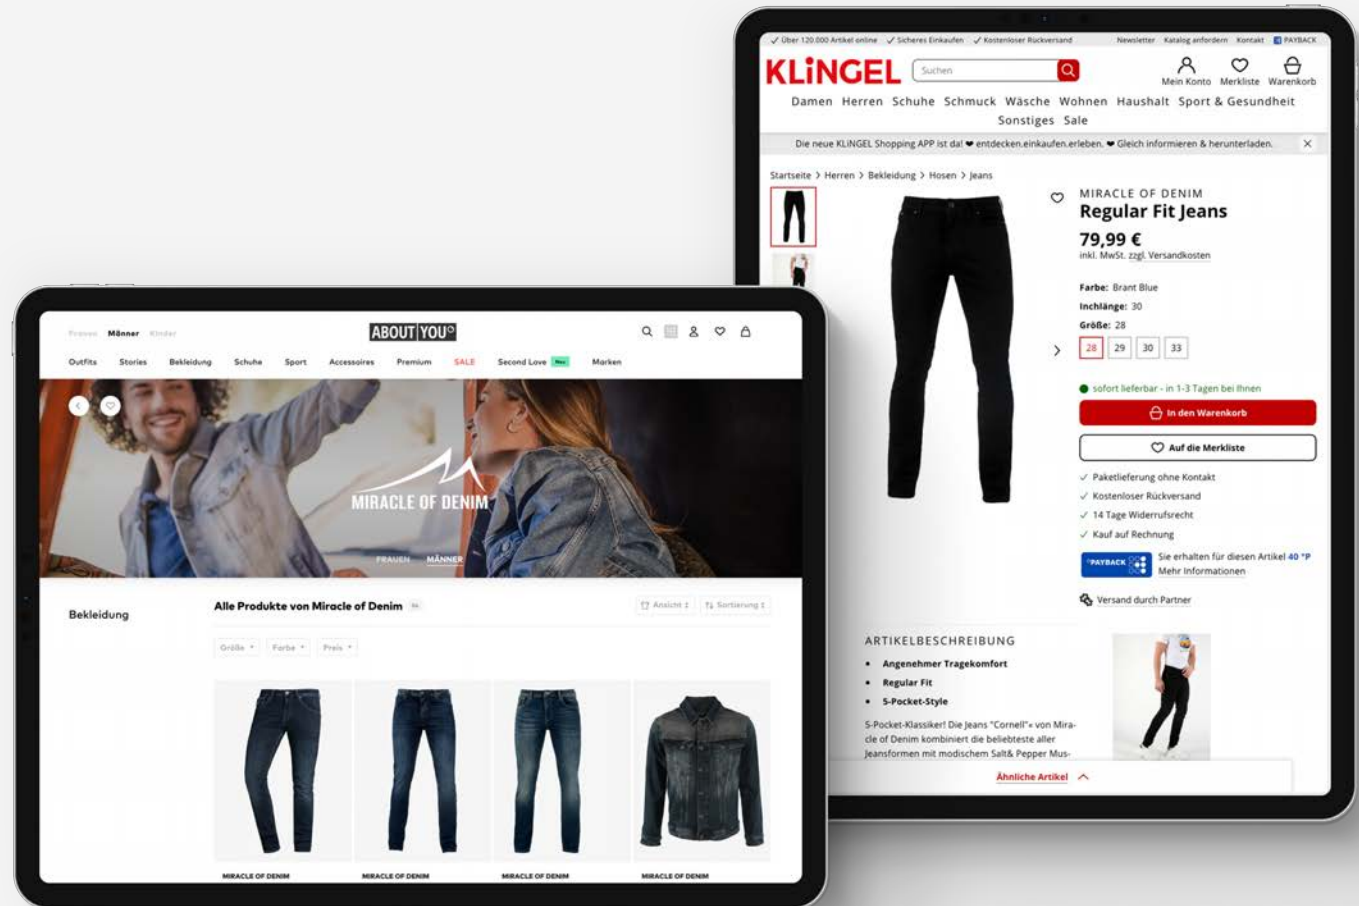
✓ Über 120.000 Artikel online ✓ Sicheres Einkaufen ✓ Kostenloser Rückversand Newsletter Katalog anfordern Kontakt PAYBACK

KLiNGEL Suchen Mein Konto Merkliste Warenkorb

Damen Herren Schuhe Schmuck Wäsche Wohnen Haushalt Sport & Gesundheit Sonstiges Sale

Die neue KLiNGEL Shopping APP ist da! ❤ entdecken.einkaufen.erleben. ❤ Gleich informieren & herunterladen.

Startseite > Herren > Bekleidung > Hosen > Jeans

MIRACLE OF DENIM
Regular Fit Jeans
79,99 €
inkl. MwSt. zzgl. Versandkosten

Farbe: Brant Blue
Inchlänge: 30
Größe: 28
28 29 30 33

sofort lieferbar - in 1-3 Tagen bei Ihnen
In den Warenkorb
Auf die Merkliste

✓ Paketlieferung ohne Kontakt
✓ Kostenloser Rückversand
✓ 14 Tage Widerrufsrecht
✓ Kauf auf Rechnung

PAYBACK Sie erhalten für diesen Artikel 40 °P Mehr Informationen

Versand durch Partner

ARTIKELBESCHREIBUNG
• Angenehmer Tragekomfort
• Regular Fit
• 5-Pocket-Style

5-Pocket-Klassiker! Die Jeans "Cornell"« von Miracle of Denim kombiniert die beliebteste aller Jeansformen mit modischem Salt& Pepper Mus-

Ähnliche Artikel

Frauen Männer Kinder ABOUT YOU

Outfits Stories Bekleidung Schuhe Sport Accessoires Premium SALE Second Love Neu Marken

MIRACLE OF DENIM
FRAUEN MÄNNER

Bekleidung
Alle Produkte von Miracle of Denim
Ansicht Sortierung
Größe Farbe Preis

MIRACLE OF DENIM MIRACLE OF DENIM MIRACLE OF DENIM MIRACLE OF DENIM